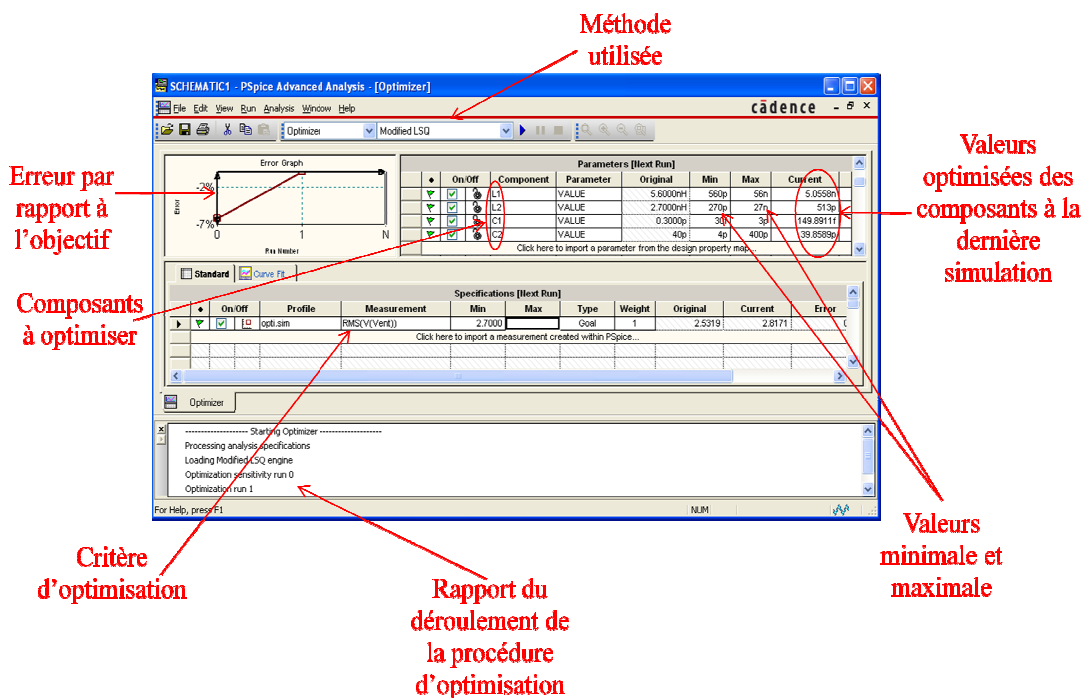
Méthode utilisée

SCHEMATIC1 - PSpice Advanced Analysis - [Optimizer]

File Edit View Run Analysis Window Help

cādence

Optimizer Modified LSQ

Erreur par rapport à l'objectif

Error Graph

-2%

-7%

Error

0 1 N

Run Number

Parameters [Next Run]

| ◆ | On/Off | Component | Parameter | Original | Min | Max | Current |
|---|---|---|---|---|---|---|---|
| | | L1 | VALUE | 5.6000nH | 560p | 56n | 5.0558n |
| | | L2 | VALUE | 2.7000nH | 270p | 27n | 513p |
| | | C1 | VALUE | 0.3000p | 30f | 3p | 149.8911f |
| | | C2 | VALUE | 40p | 4p | 400p | 39.8589p |

Click here to import a parameter from the design property map...

Valeurs optimisées des composants à la dernière simulation

Composants à optimiser

Standard Curve Fit

Specifications [Next Run]

| ◆ | On/Off | Profile | Measurement | Min | Max | Type | Weight | Original | Current | Error |
|---|---|---|---|---|---|---|---|---|---|---|
| | | opti.sim | RMS(V(Vent)) | 2.7000 | | Goal | 1 | 2.5319 | 2.8171 | 0 |

Click here to import a measurement created within PSpice...

Optimizer

-------------------- Starting Optimizer --------------------
Processing analysis specifications
Loading Modified LSQ engine
Optimization sensitivity run 0
Optimization run 1

For Help, press F1

NUM

Valeurs minimale et maximale

Critère d'optimisation

Rapport du déroulement de la procédure d'optimisation